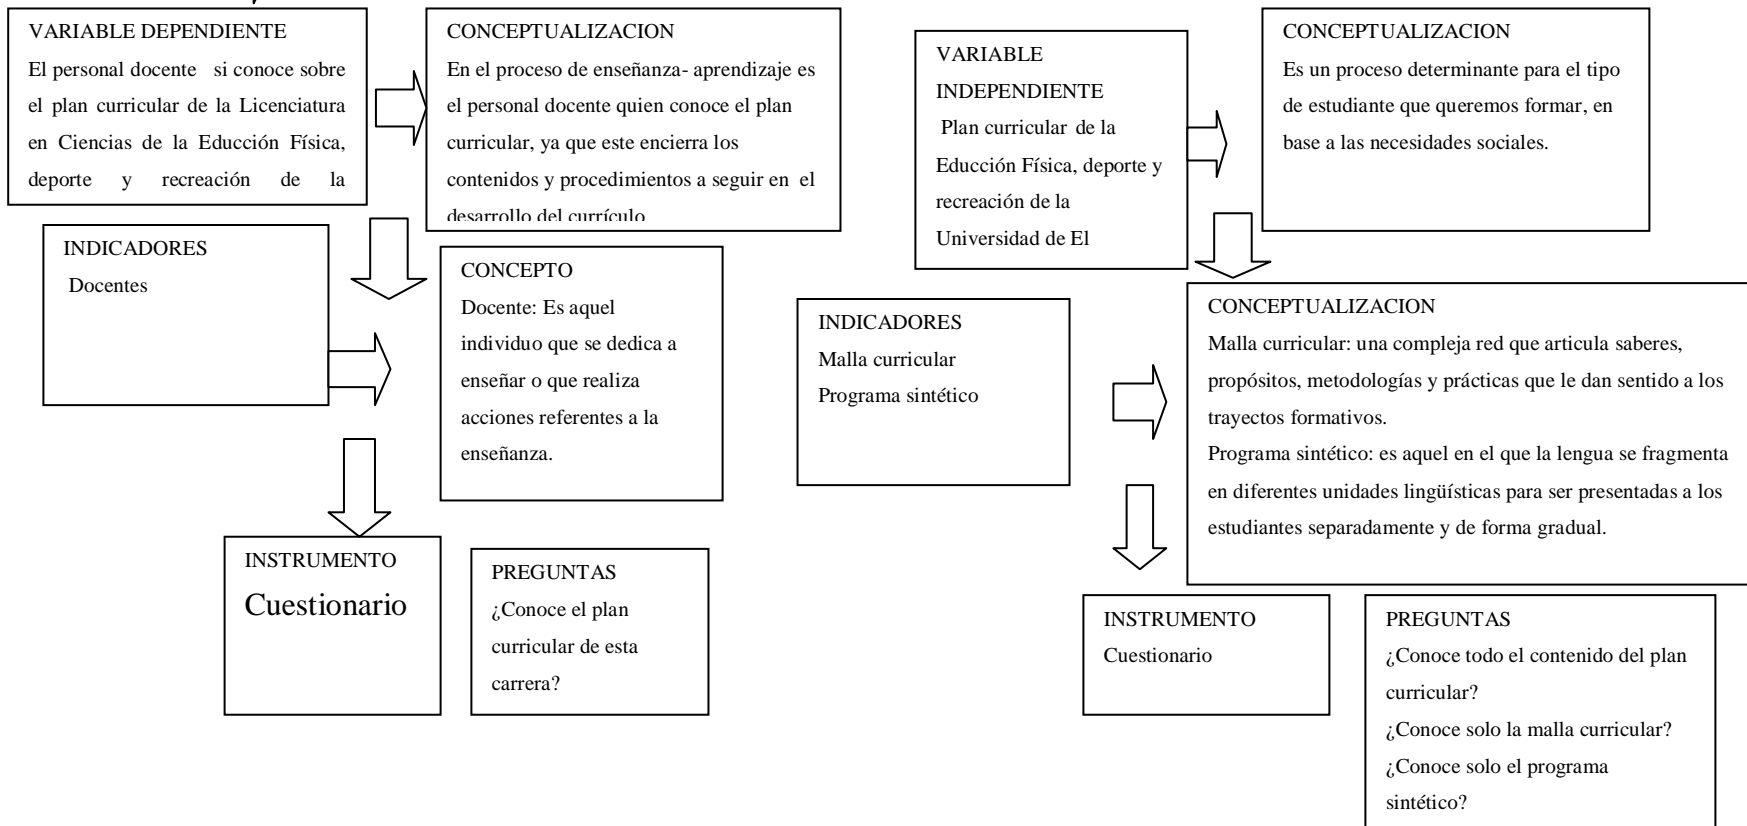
VARIABLE DEPENDIENTE
El personal docente si conoce sobre el plan curricular de la Licenciatura en Ciencias de la Educción Física, deporte y recreación de la

CONCEPTUALIZACION
En el proceso de enseñanza- aprendizaje es el personal docente quien conoce el plan curricular, ya que este encierra los contenidos y procedimientos a seguir en el desarrollo del currículo

INDICADORES
Docentes

CONCEPTO
Docente: Es aquel individuo que se dedica a enseñar o que realiza acciones referentes a la enseñanza.

INSTRUMENTO
Cuestionario

PREGUNTAS
¿Conoce el plan curricular de esta carrera?

VARIABLE INDEPENDIENTE
Plan curricular de la Educción Física, deporte y recreación de la Universidad de El

CONCEPTUALIZACION
Es un proceso determinante para el tipo de estudiante que queremos formar, en base a las necesidades sociales.

INDICADORES
Malla curricular
Programa sintético

CONCEPTUALIZACION
Malla curricular: una compleja red que articula saberes, propósitos, metodologías y prácticas que le dan sentido a los trayectos formativos.
Programa sintético: es aquel en el que la lengua se fragmenta en diferentes unidades lingüísticas para ser presentadas a los estudiantes separadamente y de forma gradual.

INSTRUMENTO
Cuestionario

PREGUNTAS
¿Conoce todo el contenido del plan curricular?
¿Conoce solo la malla curricular?
¿Conoce solo el programa sintético?